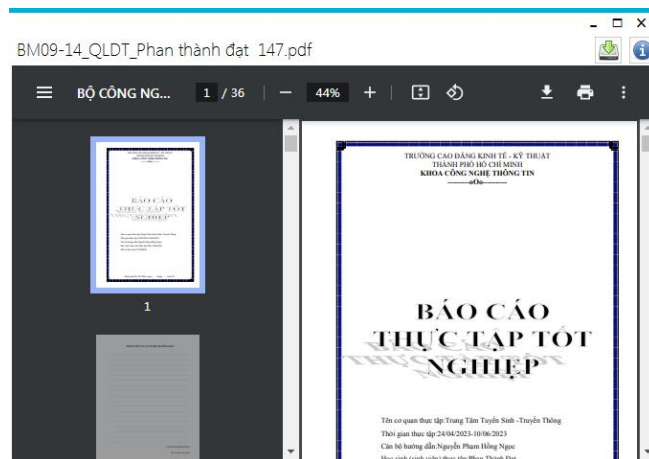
BM09-14_QLDT_Phan thành đạt 147.pdf

BỘ CÔNG NG... 1 / 36 — 44% +

1

TRƯỜNG CAO ĐẲNG KINH TẾ - KỸ THUẬT
THÀNH PHỐ HỒ CHÍ MINH
KHOA CÔNG NGHỆ THÔNG TIN
----------oOo----------

BÁO CÁO
THỰC TẬP TỐT
NGHIỆP

Tên cơ quan thực tập:Trung Tâm Tuyển Sinh -Truyền Thông
Thời gian thực tập:24/04/2023-10/06/2023
Cán bộ hướng dẫn:Nguyễn Phạm Hồng Ngọc
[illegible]